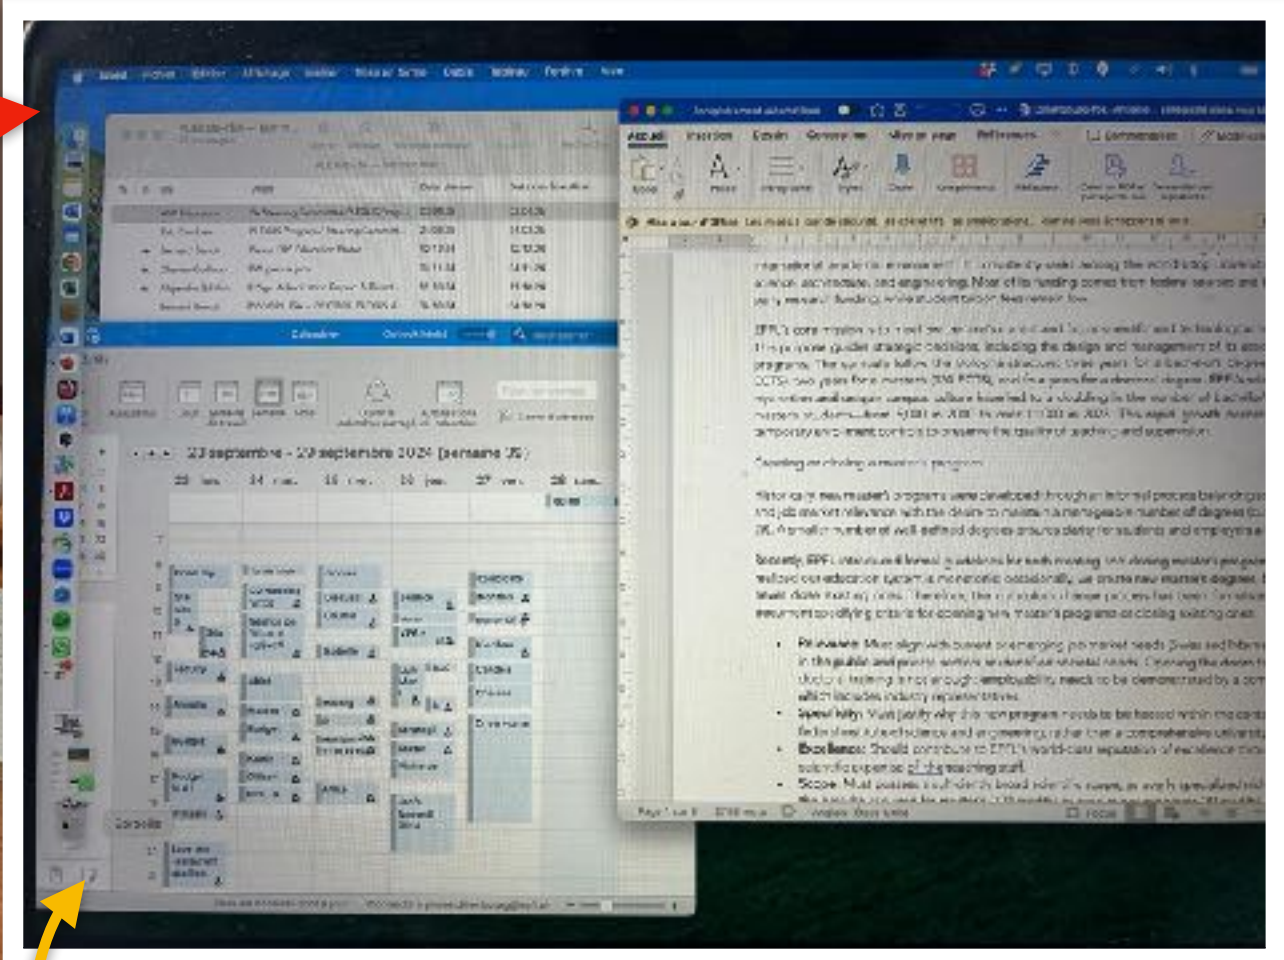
23 septembre - 29 septembre 2024 (semaine 39)

Calendrier

Accueil Insertion Dessin Conception Mise en page Références

EPFL's core mission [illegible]

Creating or closing a master's program

Relevance: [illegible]

Specificity: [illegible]

Excellence: Should contribute to EPFL's world-class reputation of excellence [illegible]

Scope: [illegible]